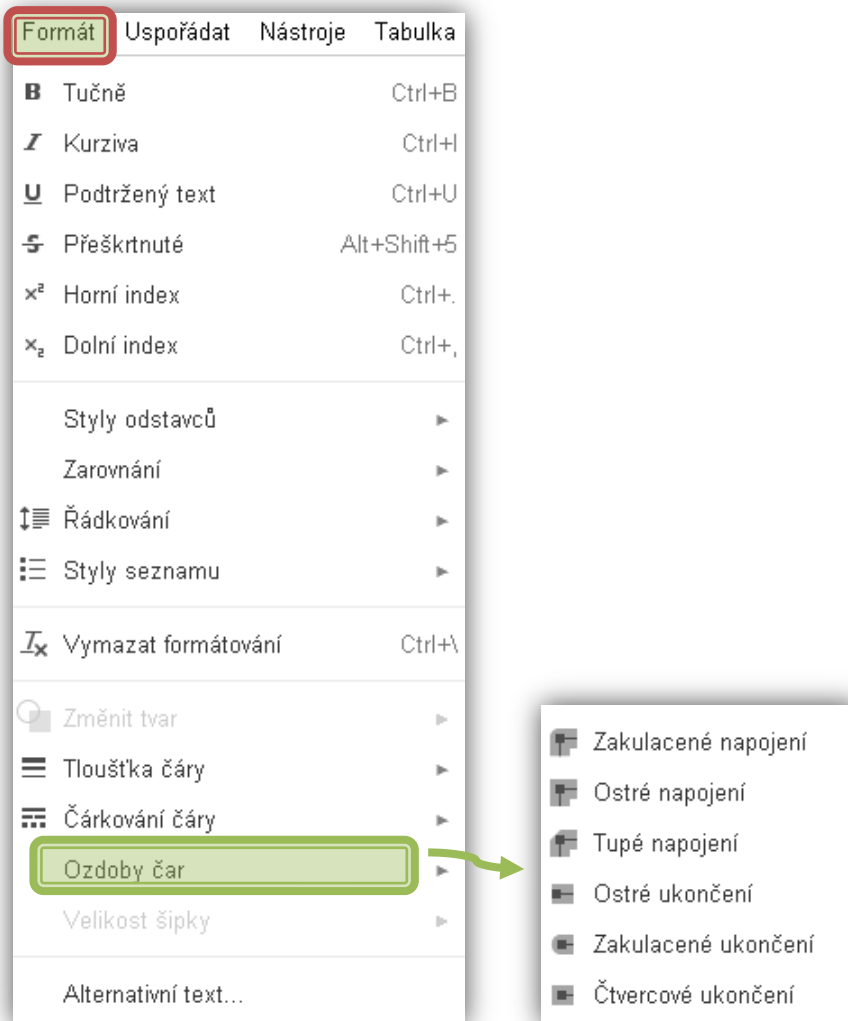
Formát Uspořádat Nástroje Tabulka

B Tučně Ctrl+B
I Kurziva Ctrl+I
U Podtržený text Ctrl+U
S Přeškrtnuté Alt+Shift+5
$x^2$ Horní index Ctrl+.
$x_2$ Dolní index Ctrl+,

Styly odstavců
Zarovnání
Řádkování
Styly seznamu

Vymazat formátování Ctrl+\

Změnit tvar
Tloušťka čáry
Čárkování čáry
Ozdoby čar
Velikost šipky

Alternativní text...

Zakulacené napojení
Ostré napojení
Tupé napojení
Ostré ukončení
Zakulacené ukončení
Čtvercové ukončení